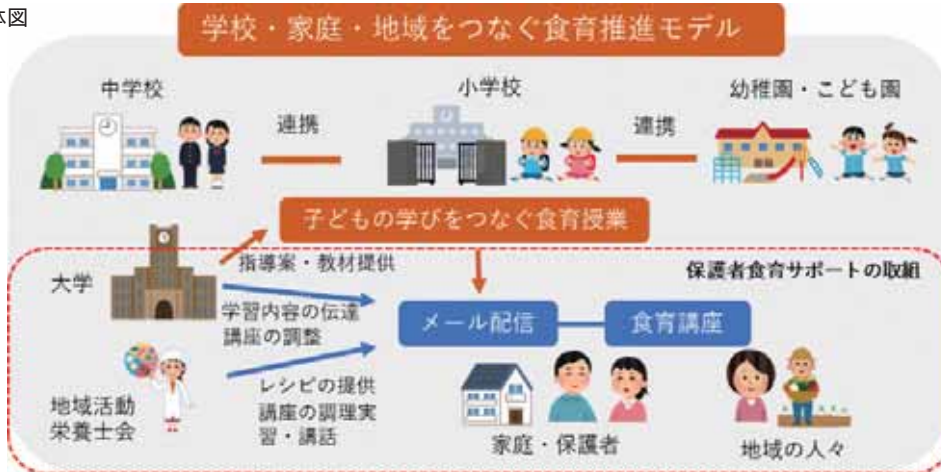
体図

学校・家庭・地域をつなぐ食育推進モデル

中学校

連携

小学校

連携

幼稚園・こども園

子どもの学びをつなぐ食育授業

大学

指導案・教材提供

保護者食育サポートの取組

学習内容の伝達
講座の調整

メール配信

食育講座

地域活動
栄養士会

レシピの提供
講座の調理実習・講話

家庭・保護者

地域の人々